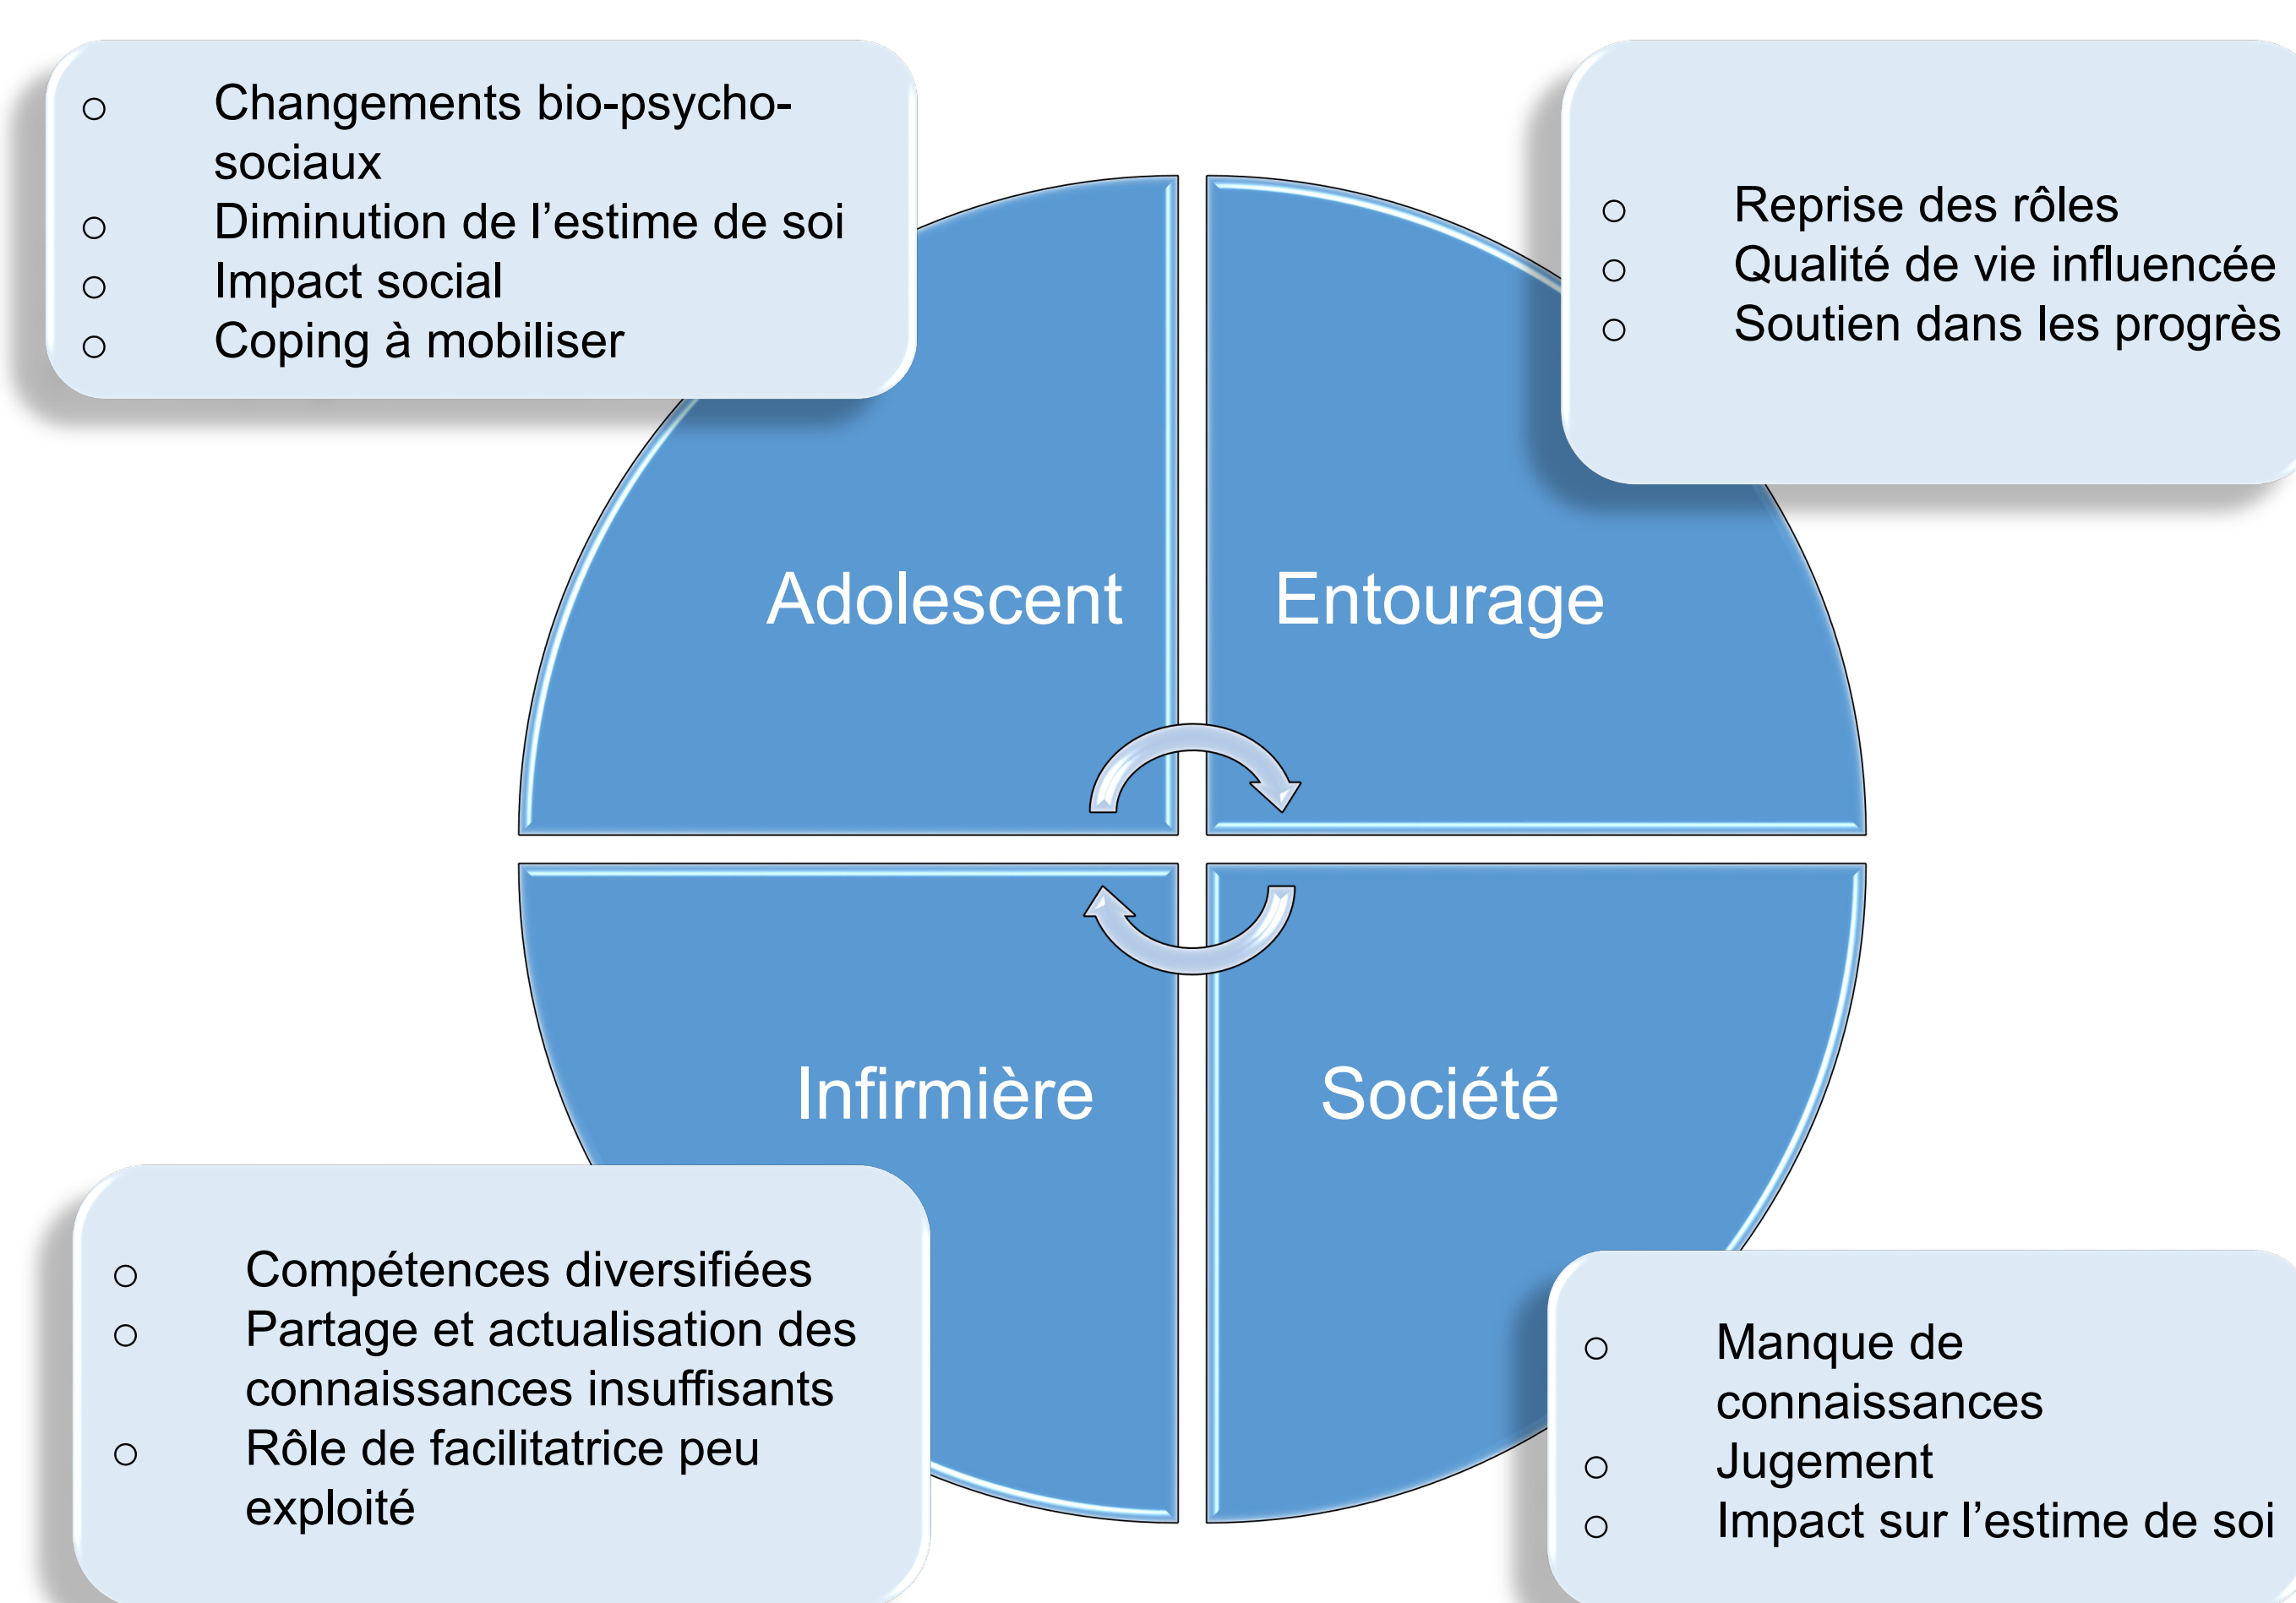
○ Changements bio-psycho-sociaux
○ Diminution de l’estime de soi
○ Impact social
○ Coping à mobiliser

○ Reprise des rôles
○ Qualité de vie influencée
○ Soutien dans les progrès

Adolescent

Entourage

Infirmière

Société

○ Compétences diversifiées
○ Partage et actualisation des connaissances insuffisants
○ Rôle de facilitatrice peu exploité

○ Manque de connaissances
○ Jugement
○ Impact sur l’estime de soi